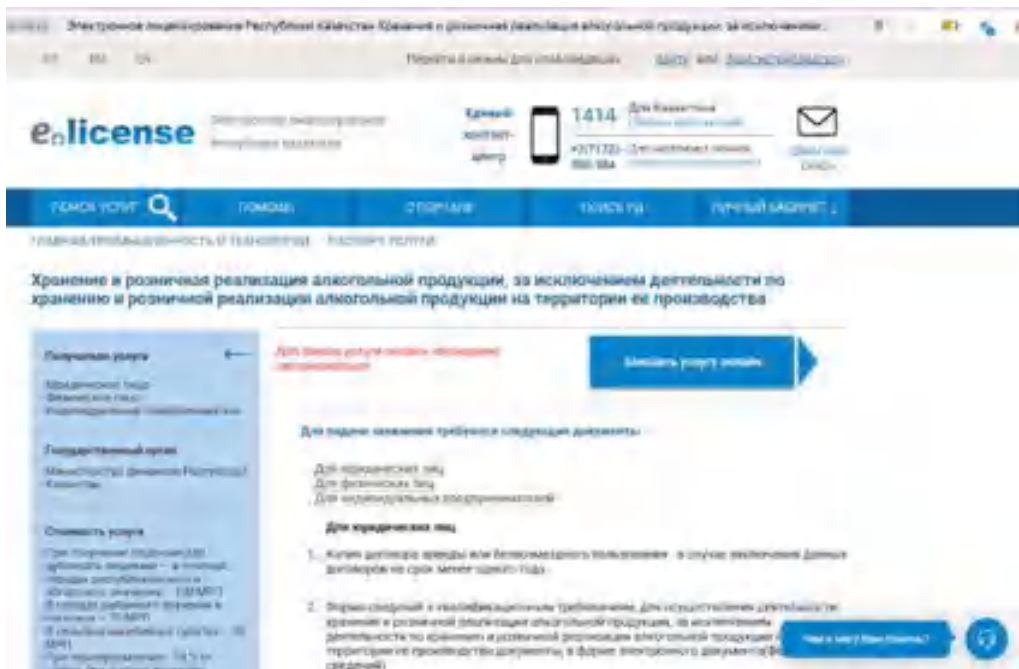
Электронное лицензирование Республики Казахстан: Хранение и розничная реализация алкогольной продукции, за исключением...

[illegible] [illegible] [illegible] Перейти в режим для слабовидящих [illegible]

e.license Электронное лицензирование Республики Казахстан

Единый контакт-центр 1414 Для Казахстана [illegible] +7(7172) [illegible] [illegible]

ПОИСК УСЛУГ ПОМОЩЬ О ПОРТАЛЕ ПОИСК ГД ЛИЧНЫЙ КАБИНЕТ

ГЛАВНАЯ/ПРОМЫШЛЕННОСТЬ И ТЕХНОЛОГИИ ПАСПОРТ УСЛУГИ

Хранение и розничная реализация алкогольной продукции, за исключением деятельности по хранению и розничной реализации алкогольной продукции на территории ее производства

Получатели услуги
Юридическое лицо
Физическое лицо
Индивидуальный предприниматель

Государственный орган
Министерство финансов Республики Казахстан

Стоимость услуги
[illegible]

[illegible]

Заказать услугу онлайн

Для подачи заявления требуются следующие документы:

Для юридических лиц
Для физических лиц
Для индивидуальных предпринимателей

Для юридических лиц

1. Копия договора аренды или безвозмездного пользования - в случае заключения данных договоров на срок менее одного года.

2. Форма сведений о квалификационных требованиях, для осуществления деятельности хранения и розничной реализации алкогольной продукции, за исключением деятельности по хранению и розничной реализации алкогольной продукции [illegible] территории производства документы, в форме электронного документа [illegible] сведений)

Чем я могу Вам помочь?